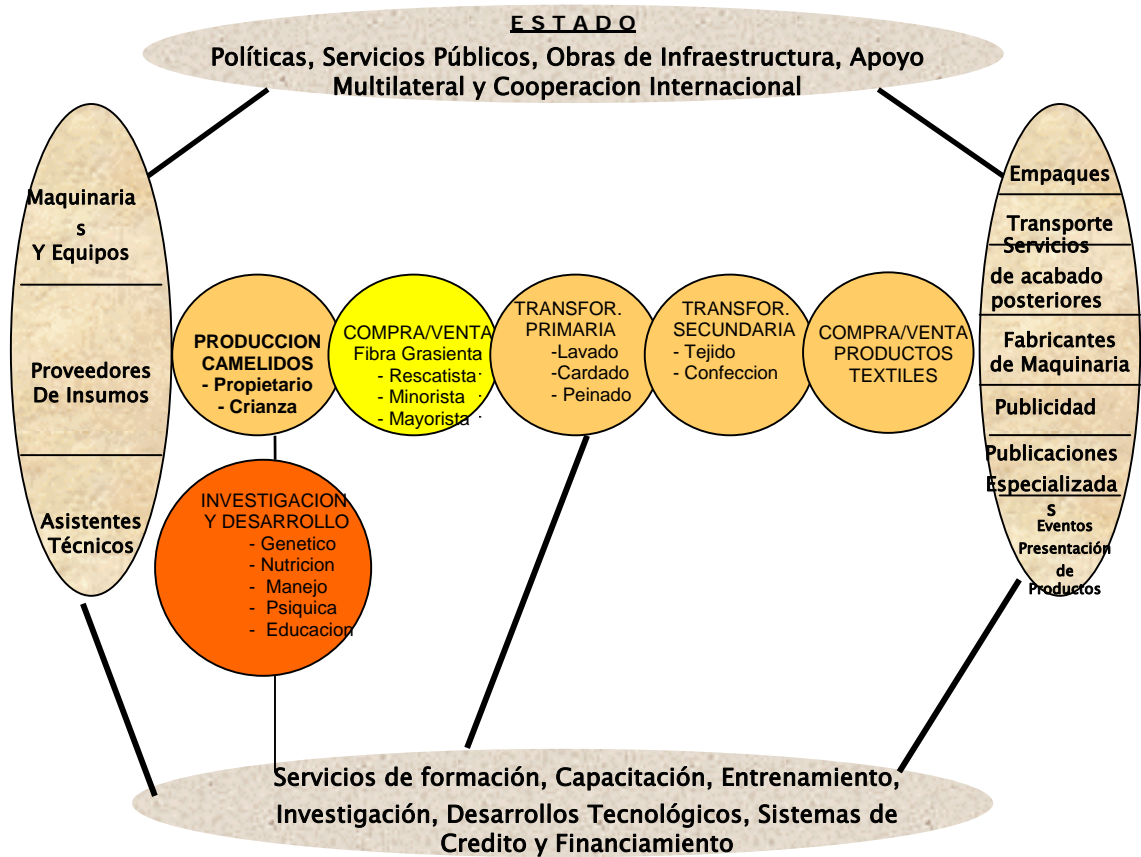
E S T A D O

Políticas, Servicios Públicos, Obras de Infraestructura, Apoyo Multilateral y Cooperacion Internacional

Maquinarias Y Equipos

Proveedores De Insumos

Asistentes Técnicos

PRODUCCION CAMELIDOS
- Propietario
- Crianza

COMPRA/VENTA
Fibra Grasienta
- Rescatista
- Minorista
- Mayorista

TRANSFOR. PRIMARIA
-Lavado
-Cardado
- Peinado

TRANSFOR. SECUNDARIA
- Tejido
- Confeccion

COMPRA/VENTA PRODUCTOS TEXTILES

INVESTIGACION Y DESARROLLO
- Genetico
- Nutricion
- Manejo
- Psiquica
- Educacion

Empaques

Transporte

Servicios de acabado posteriores

Fabricantes de Maquinaria

Publicidad

Publicaciones Especializadas

Eventos Presentación de Productos

Servicios de formación, Capacitación, Entrenamiento, Investigación, Desarrollos Tecnológicos, Sistemas de Credito y Financiamiento